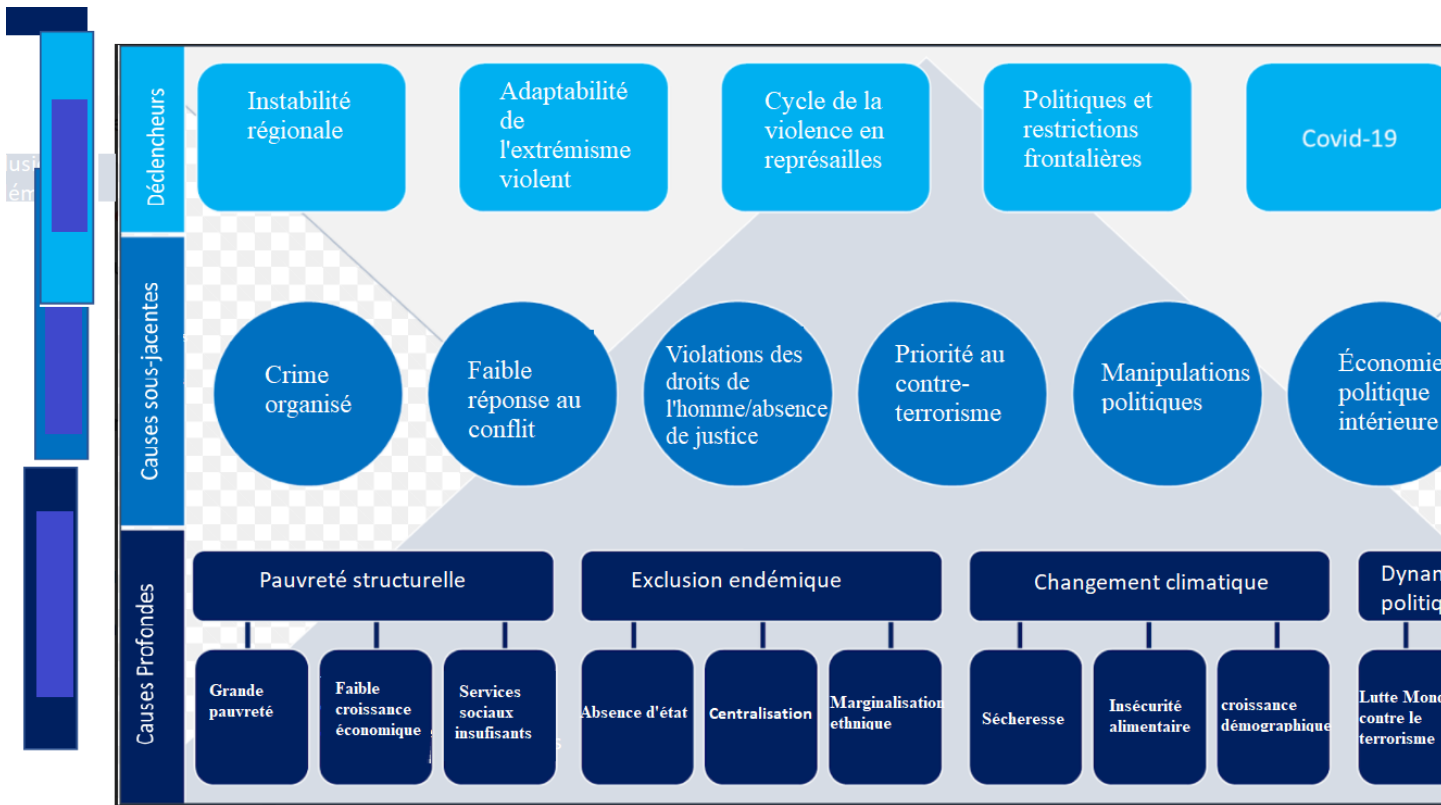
usi
ém

Déclencheurs

Instabilité régionale

Adaptabilité de l'extrémisme violent

Cycle de la violence en représailles

Politiques et restrictions frontalières

Covid-19

Causes sous-jacentes

Crime organisé

Faible réponse au conflit

Violations des droits de l'homme/absence de justice

Priorité au contre-terrorisme

Manipulations politiques

Économie politique intérieure

Causes Profondes

Pauvreté structurelle

Grande pauvreté

Faible croissance économique

Services sociaux insufisants

Exclusion endémique

Absence d'état

Centralisation

Marginalisation ethnique

Changement climatique

Sécheresse

Insécurité alimentaire

croissance démographique

Dynam politiq

Lutte Mon contre le terrorisme